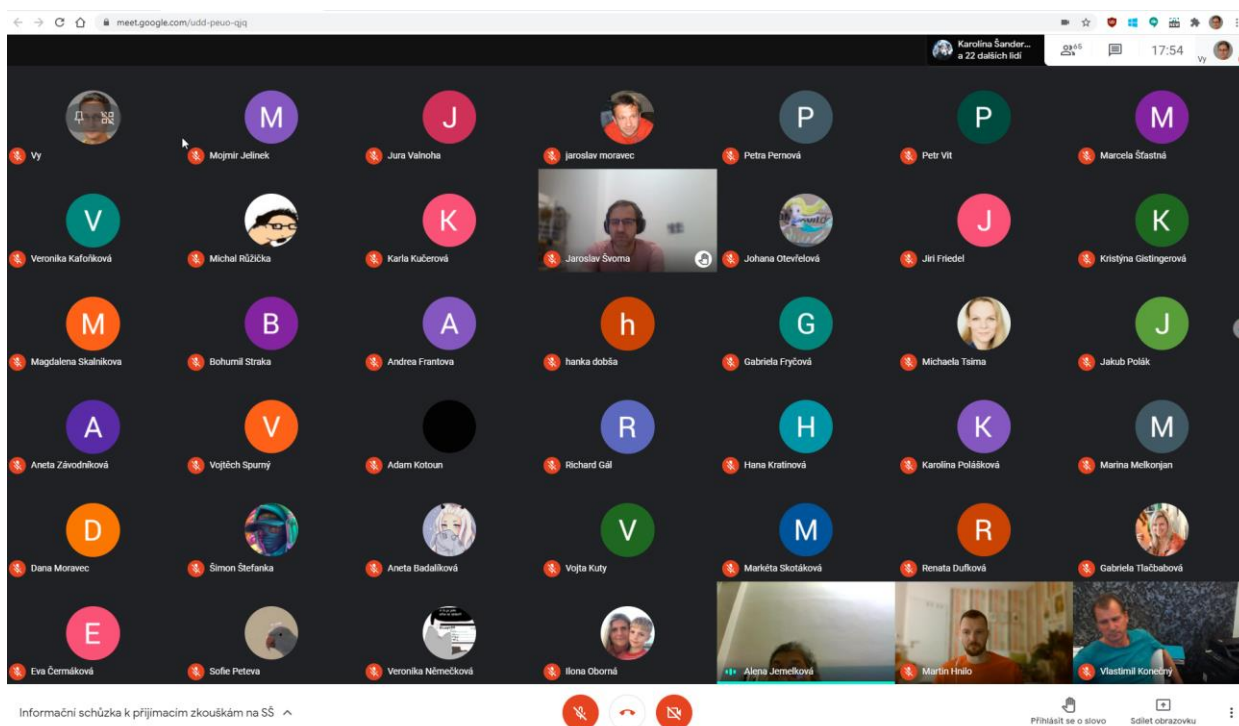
meet.google.com/udd-peuo-qjq

Karolína Šander... a 22 dalších lidí

65

17:54

Vy

M
Mojmír Jelínek

J
Jura Valnoha

jaroslav moravec

P
Petra Pernová

P
Petr Vít

M
Marcela Šťastná

V
Veronika Kafoňková

Michal Růžička

K
Karla Kučerová

Jaroslav Švoma

Johana Otevřelová

J
Jiri Friedel

K
Kristýna Gistingerová

M
Magdalena Skalnikova

B
Bohumil Straka

A
Andrea Frantova

h
hanka dobša

G
Gabriela Fryčová

Michaela Tsima

J
Jakub Polák

A
Aneta Závodníková

V
Vojtěch Spurný

Adam Kotoun

R
Richard Gál

H
Hana Kratinová

K
Karolína Polášková

M
Marina Melkonjan

D
Dana Moravec

Šimon Štefanka

Aneta Badalíková

V
Vojta Kuty

M
Markéta Skotáková

R
Renata Dufková

Gabriela Tlačbabová

E
Eva Čermáková

Sofie Peteva

Veronika Němečková

Ilona Oborná

Alena Jemelková

Martin Hnilo

Vlastimil Konečný

Informační schůzka k přijímacím zkouškám na SŠ

Přihlásit se o slovo

Sdílet obrazovku